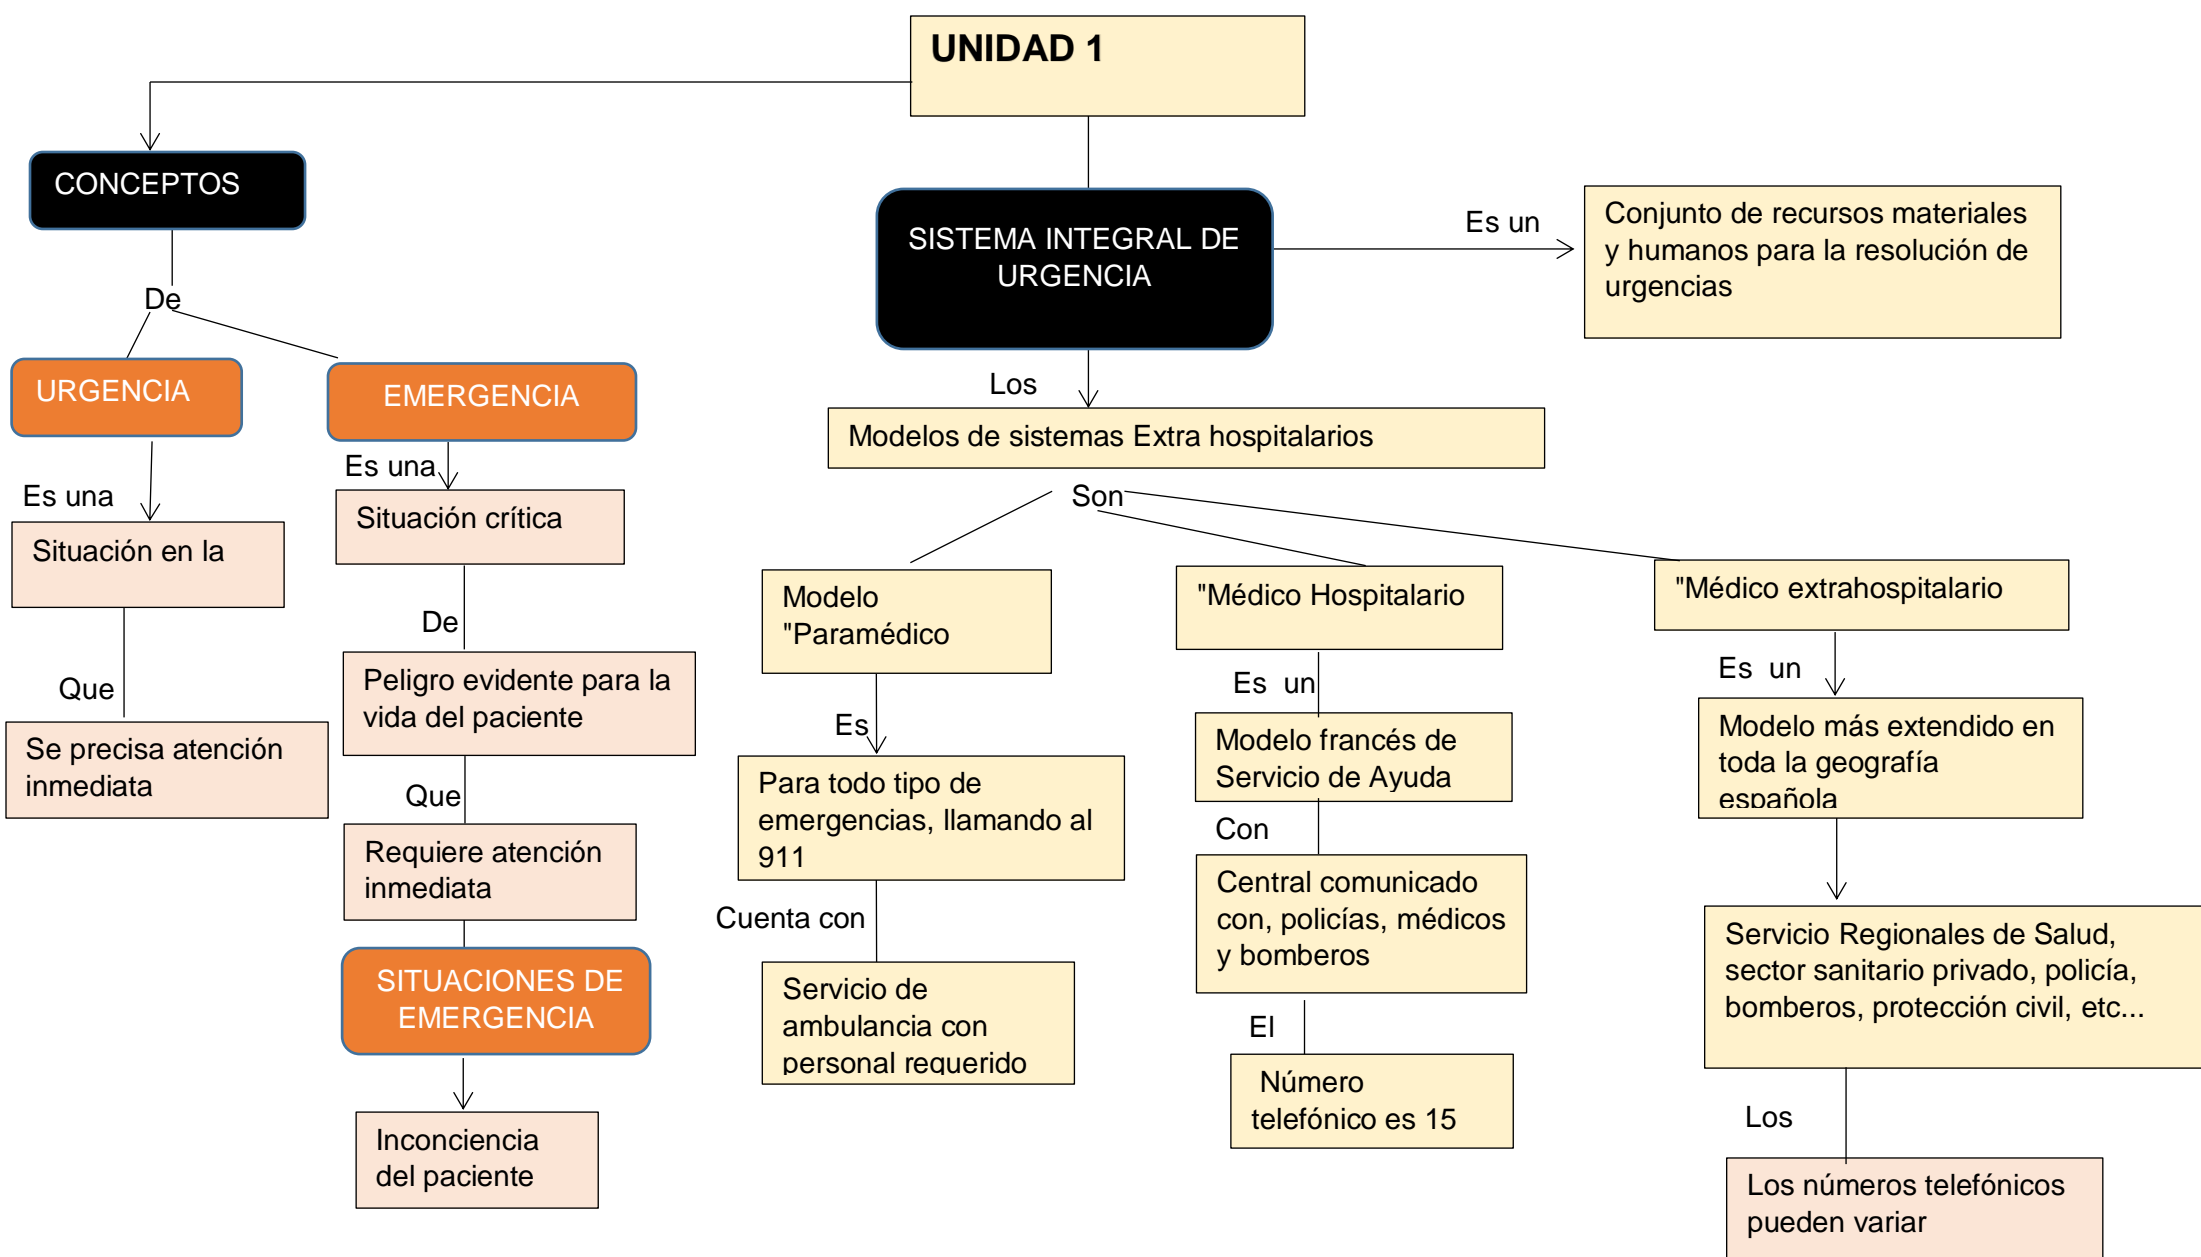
UNIDAD 1

CONCEPTOS

De

URGENCIA

EMERGENCIA

Es una

Situación en la

Que

Se precisa atención inmediata

Es una

Situación crítica

De

Peligro evidente para la vida del paciente

Que

Requiere atención inmediata

SITUACIONES DE EMERGENCIA

Inconciencia del paciente

SISTEMA INTEGRAL DE URGENCIA

Es un

Conjunto de recursos materiales y humanos para la resolución de urgencias

Los

Modelos de sistemas Extra hospitalarios

Son

Modelo "Paramédico

Es

Para todo tipo de emergencias, llamando al 911

Cuenta con

Servicio de ambulancia con personal requerido

"Médico Hospitalario

Es un

Modelo francés de Servicio de Ayuda

Con

Central comunicado con, policías, médicos y bomberos

El

Número telefónico es 15

"Médico extrahospitalario

Es un

Modelo más extendido en toda la geografía española

Servicio Regionales de Salud, sector sanitario privado, policía, bomberos, protección civil, etc...

Los

Los números telefónicos pueden variar